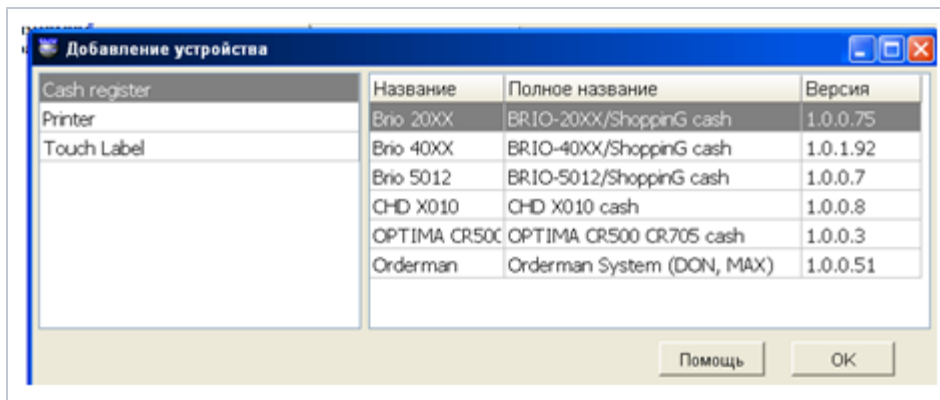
Добавление устройства

Cash register
Printer
Touch Label

| Название | Полное название | Версия |
|---|---|---|
| Brio 20XX | BRIO-20XX/ShoppinG cash | 1.0.0.75 |
| Brio 40XX | BRIO-40XX/ShoppinG cash | 1.0.1.92 |
| Brio 5012 | BRIO-5012/ShoppinG cash | 1.0.0.7 |
| CHD X010 | CHD X010 cash | 1.0.0.8 |
| OPTIMA CR50( | OPTIMA CR500 CR705 cash | 1.0.0.3 |
| Orderman | Orderman System (DON, MAX) | 1.0.0.51 |

Помощь
OK